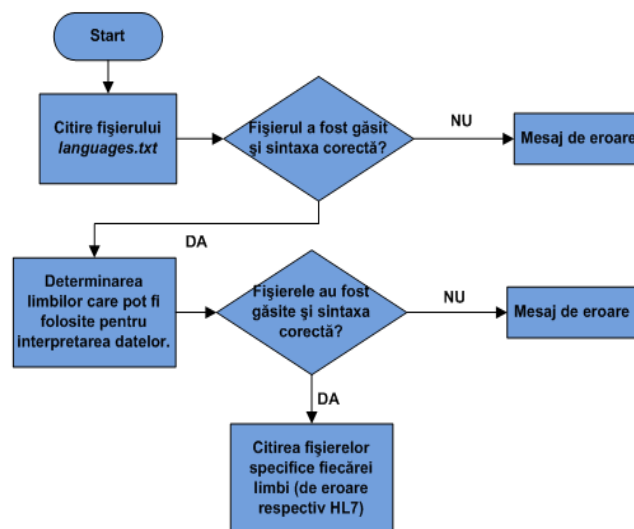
Start

Citire fişierului languages.txt

Fişierul a fost găsit şi sintaxa corectă?

NU

Mesaj de eroare

DA

Determinarea limbilor care pot fi folosite pentru interpretarea datelor.

Fişierele au fost găsite şi sintaxa corectă?

NU

Mesaj de eroare

DA

Citirea fişierelor specifice fiecărei limbi (de eroare respectiv HL7)